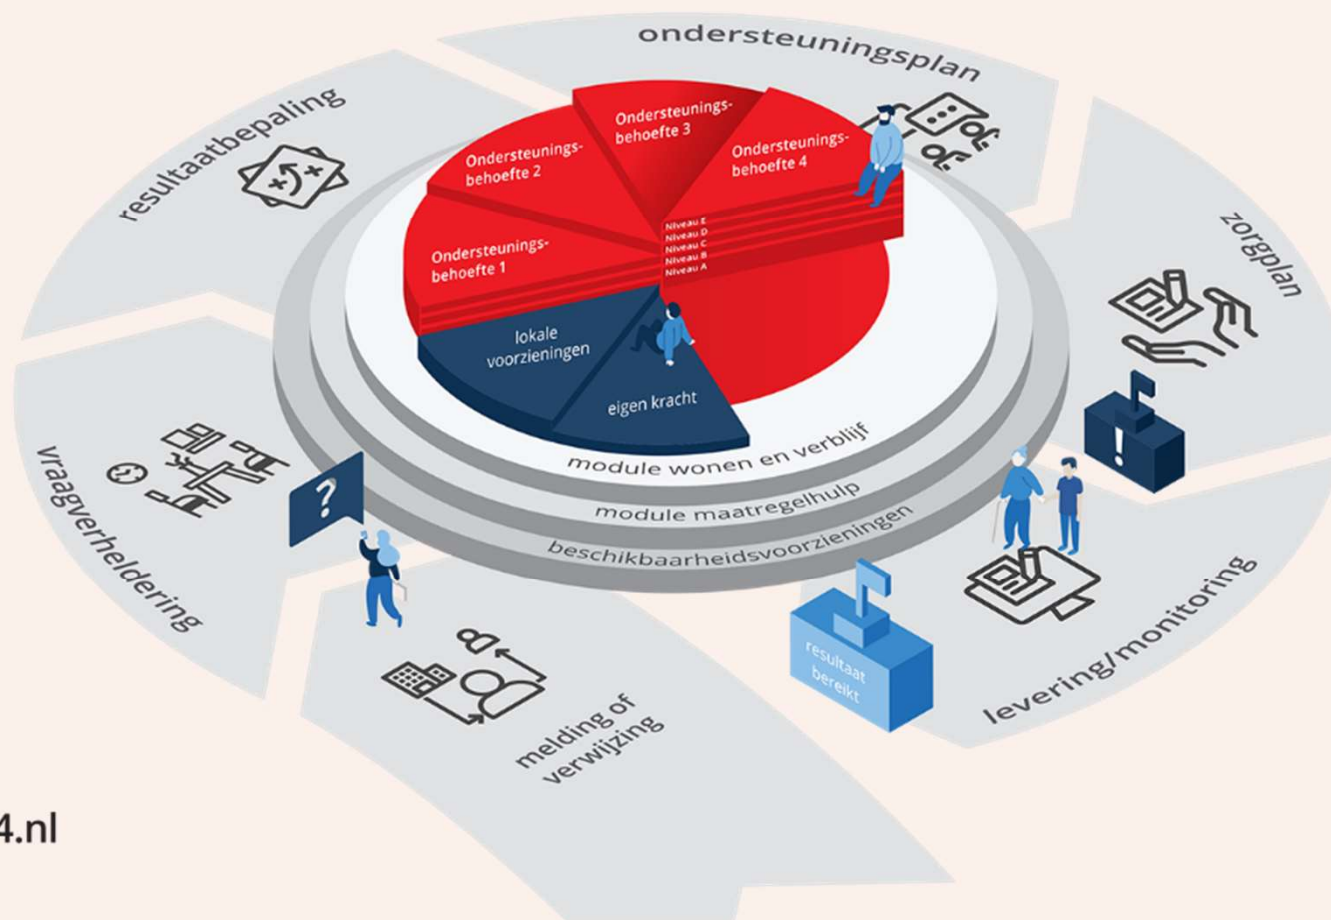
ondersteuningsplan

resultaatbepaling

zorgplan

Ondersteuningsbehoefte 3

Ondersteuningsbehoefte 2

Ondersteuningsbehoefte 4

Ondersteuningsbehoefte 1

Niveau E
Niveau D
Niveau C
Niveau B
Niveau A

lokale voorzieningen

eigen kracht

module wonen en verblijf

module maatregelhulp

beschikbaarheidsvoorzieningen

Vraagverheldering

?

!

resultaat bereikt

levering/monitoring

melding of verwijzing

4.nl